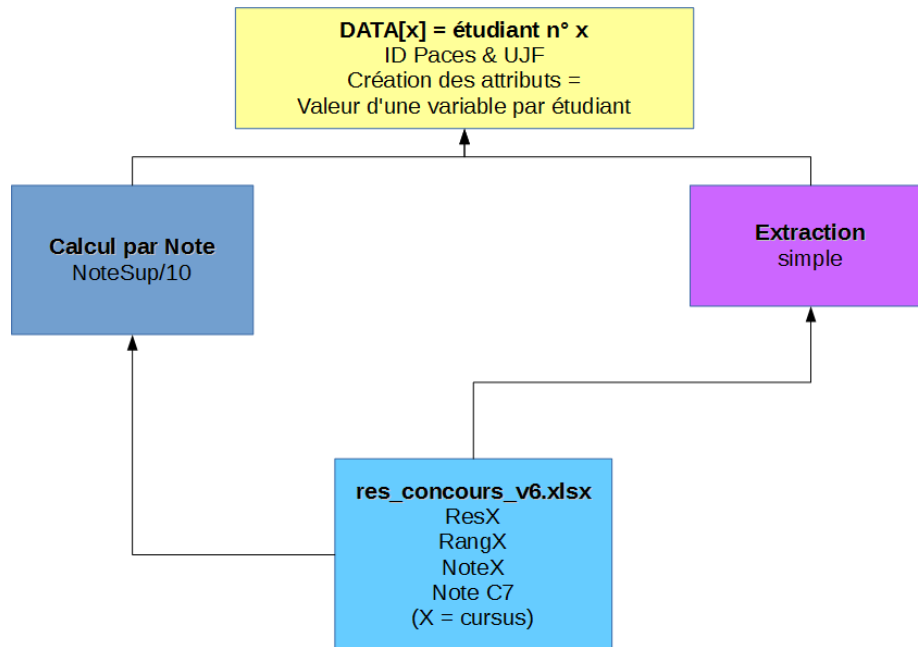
DATA[x] = étudiant n° x
ID Paces & UJF
Création des attributs =
Valeur d'une variable par étudiant

Calcul par Note
NoteSup/10

Extraction
simple

res_concours_v6.xlsx
ResX
RangX
NoteX
Note C7
(X = cursus)